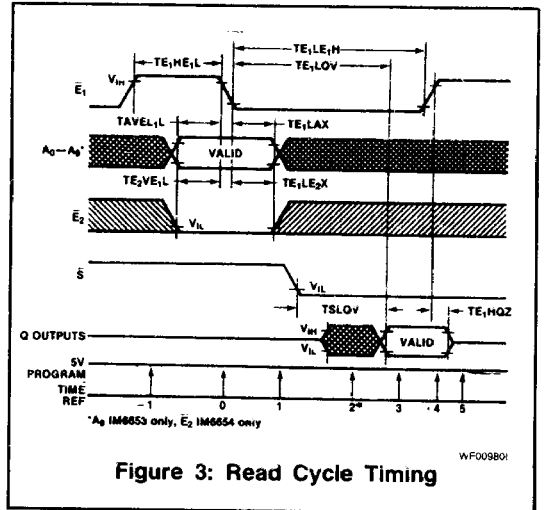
$\bar{E}_1$

$V_{IH}$

TE$_1$HE$_1$L

TE$_1$LE$_1$H

TE$_1$LOV

TAVEL$_1$L

TE$_1$LAX

$A_0-A_9$*

VALID

TE$_2$VE$_1$L

TE$_1$LE$_2$X

$\bar{E}_2$

$V_{IL}$

$\bar{S}$

$V_{IL}$

TSLOV

TE$_1$HQZ

Q OUTPUTS

$V_{IH}$

$V_{IL}$

VALID

5V PROGRAM

TIME REF

-1

0

1

2**

3

4

5

*A$_9$ IM6653 only, $\bar{E}_2$ IM6654 only

WF009801

Figure 3: Read Cycle Timing